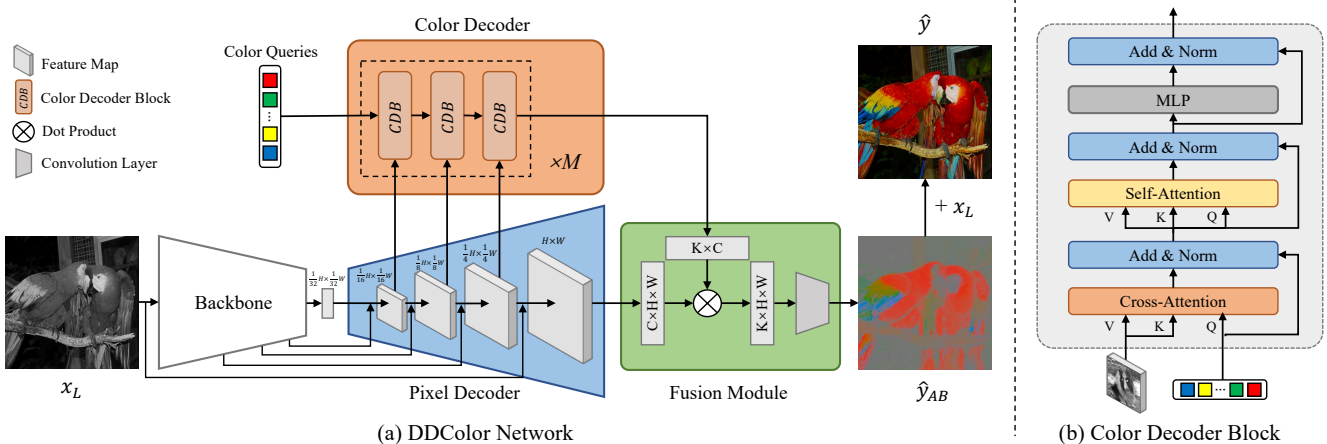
Feature Map
CDB Color Decoder Block
Dot Product
Convolution Layer

Color Queries
...

Color Decoder
CDB
CDB
CDB
$\times M$

$\hat{y}$

$+ x_L$

Backbone
$\frac{1}{32}H\times\frac{1}{32}W$
$\frac{1}{16}H\times\frac{1}{16}W$
$\frac{1}{8}H\times\frac{1}{8}W$
$\frac{1}{4}H\times\frac{1}{4}W$
$H\times W$

K×C
C×H×W
K×H×W

$x_L$
Pixel Decoder
Fusion Module
$\hat{y}_{AB}$

(a) DDColor Network

Add & Norm
MLP
Add & Norm
Self-Attention
V K Q
Add & Norm
Cross-Attention
V K Q
...

(b) Color Decoder Block